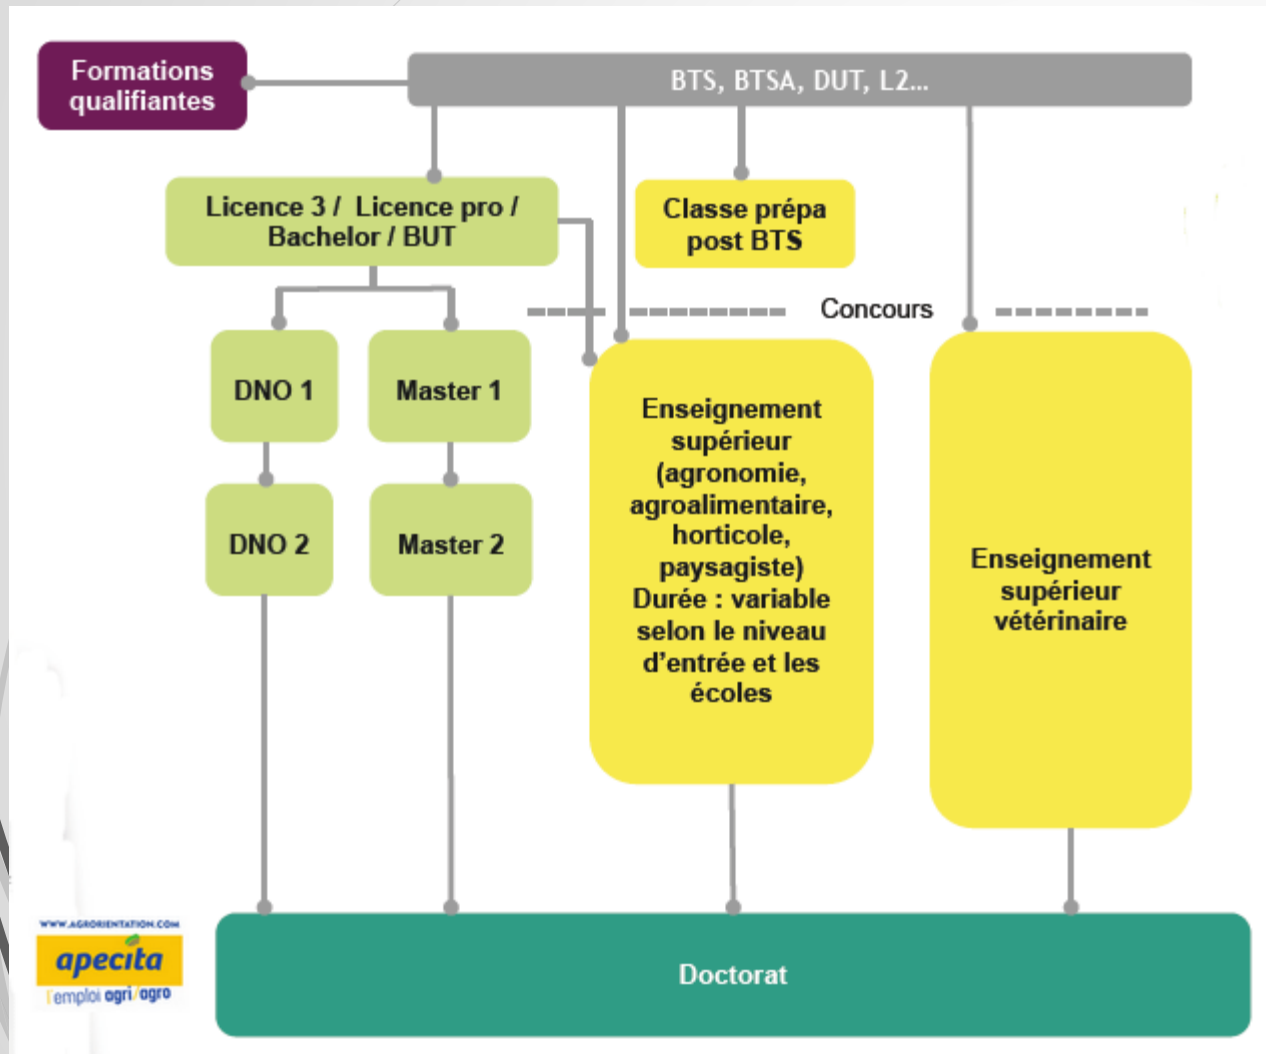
Formations qualifiantes

BTS, BTSA, DUT, L2...

Licence 3 / Licence pro / Bachelor / BUT

Classe prépa post BTS

Concours

DNO 1

Master 1

DNO 2

Master 2

Enseignement supérieur (agronomie, agroalimentaire, horticole, paysagiste) Durée : variable selon le niveau d'entrée et les écoles

Enseignement supérieur vétérinaire

WWW.AGRORIENTATION.COM
apecita
l'emploi agri / agro

Doctorat